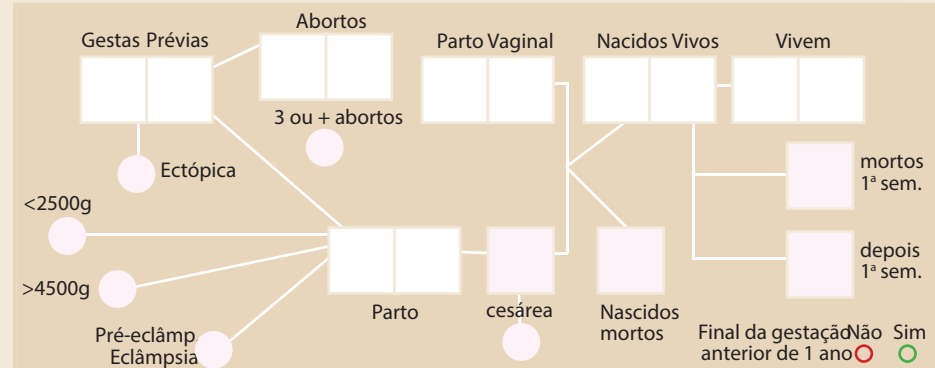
Gestas Prévias

Abortos

3 ou + abortos

Ectópica

Parto Vaginal

Nacidos Vivos

Vivem

mortos 1ª sem.

depois 1ª sem.

<2500g

>4500g

Pré-eclâmp. Eclâmpsia

Parto

cesárea

Nascidos mortos

Final da gestação anterior de 1 ano

Não

Sim